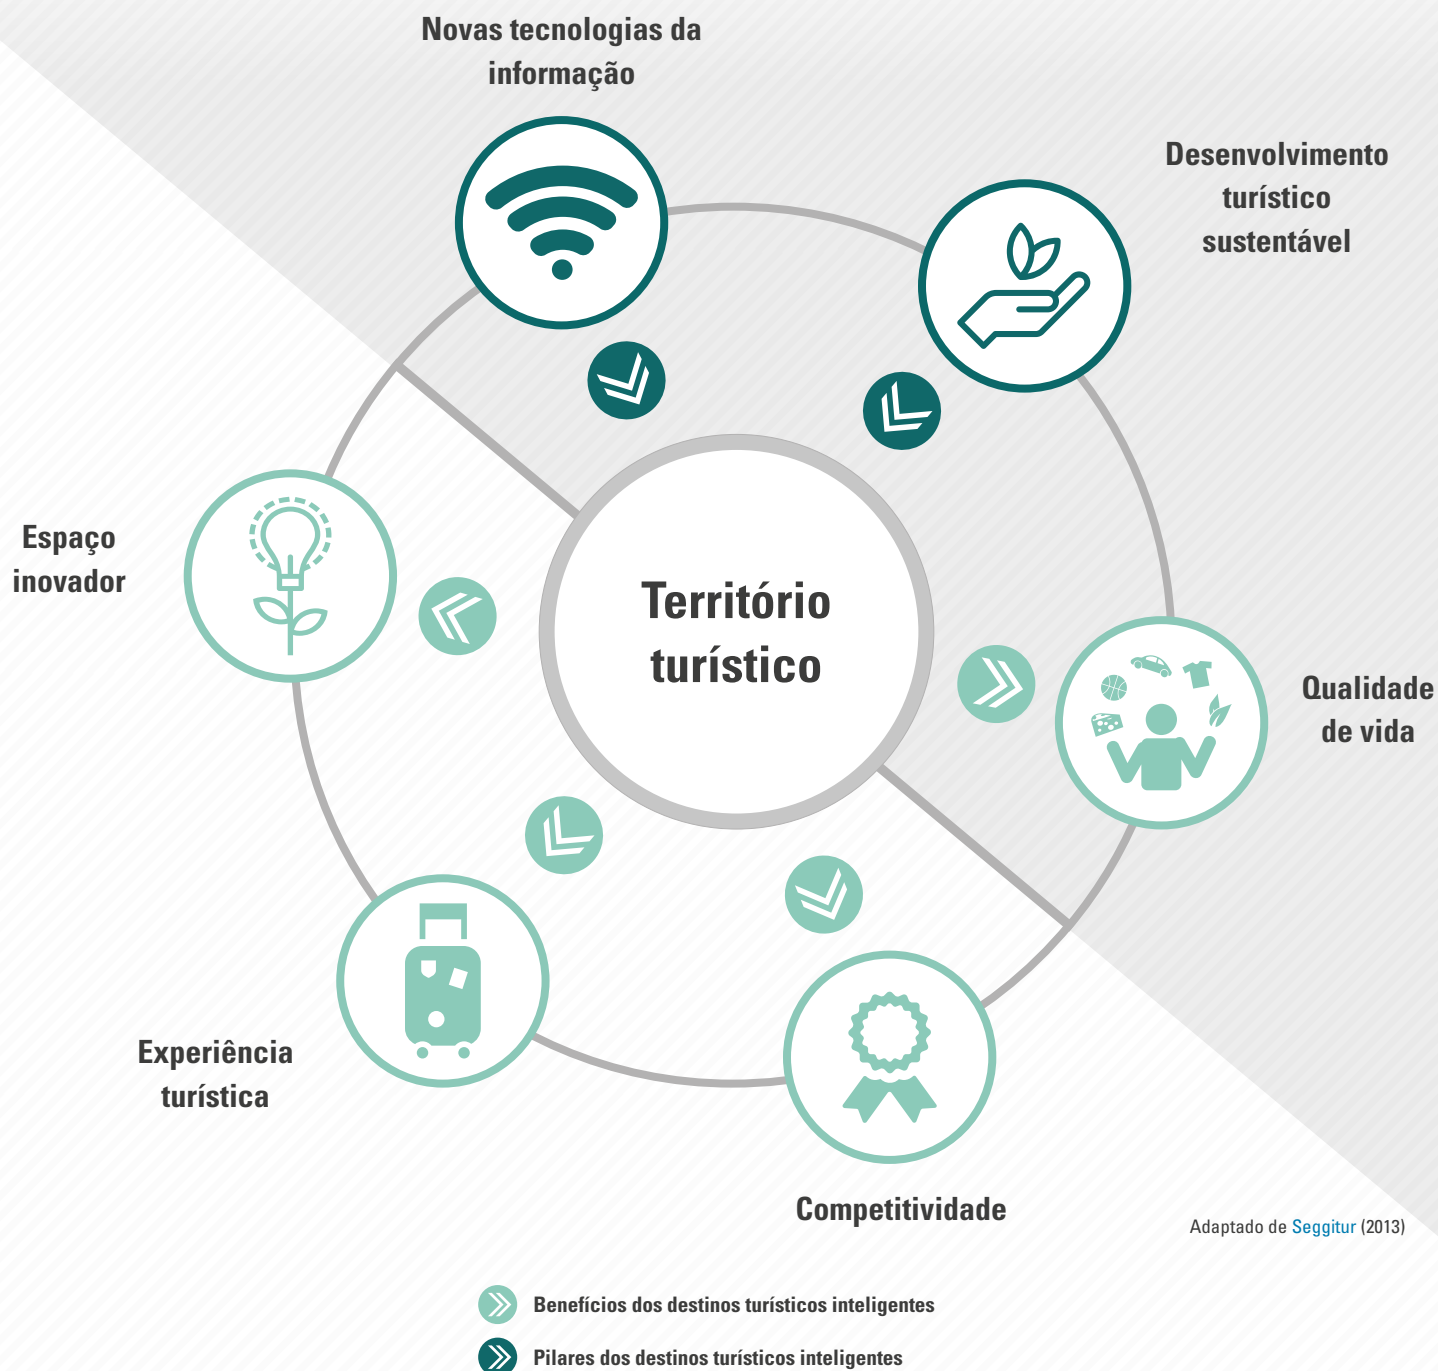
Novas tecnologias da informação

Desenvolvimento turístico sustentável

Espaço inovador

Território turístico

Qualidade de vida

Experiência turística

Competitividade

Adaptado de Seggitur (2013)

Benefícios dos destinos turísticos inteligentes

Pilares dos destinos turísticos inteligentes